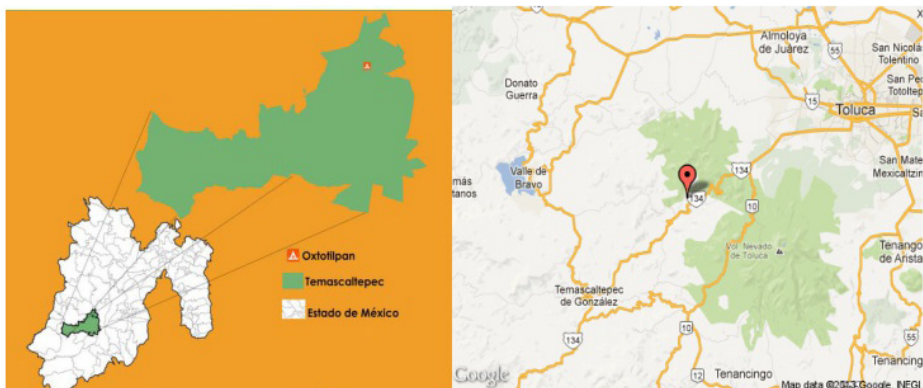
Oxtotilpan
Temascaltepec
Estado de México

Almoloya de Juárez
55
San Nicolás Tolentino
San Pe Totoltep
Donato Guerra
15
Toluca
Valle de Bravo
134
San Mate Mexicaltzin
más tanos
134
10
Vol. Nevado de Toluca
Tenango de Arista
Temascaltepec de González
55
134
10
Tenancingo
12
Google
Map data ©2013 Google, INEG